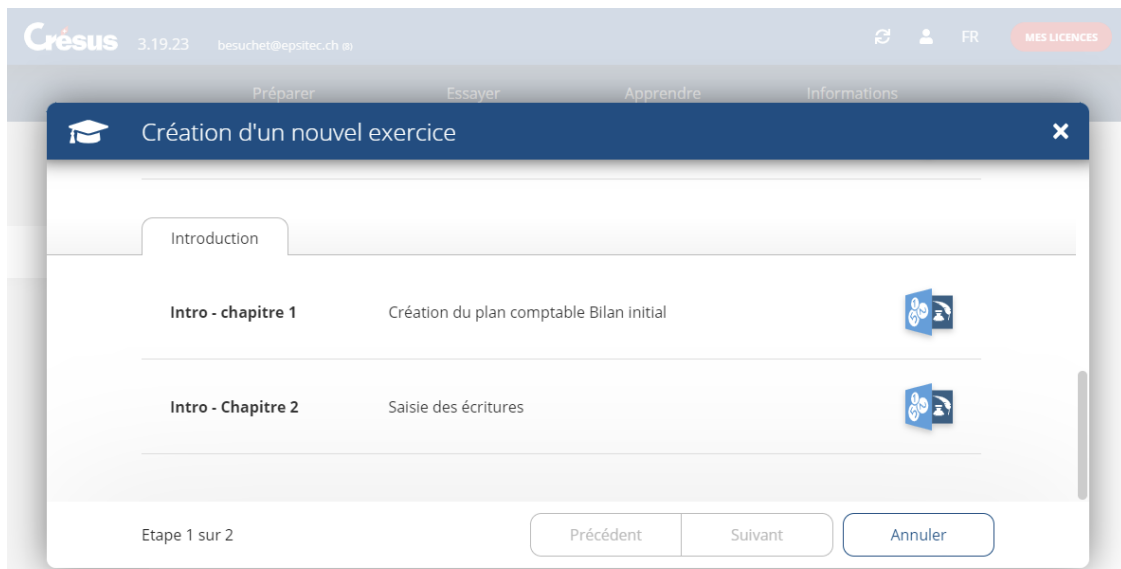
Crésus 3.19.23 besuchet@epsitec.ch (0)

FR MES LICENCES

Préparer Essayer Apprendre Informations

Création d'un nouvel exercice

×

Introduction

Intro - chapitre 1 Création du plan comptable Bilan initial

Intro - Chapitre 2 Saisie des écritures

Etape 1 sur 2

Précédent Suivant Annuler